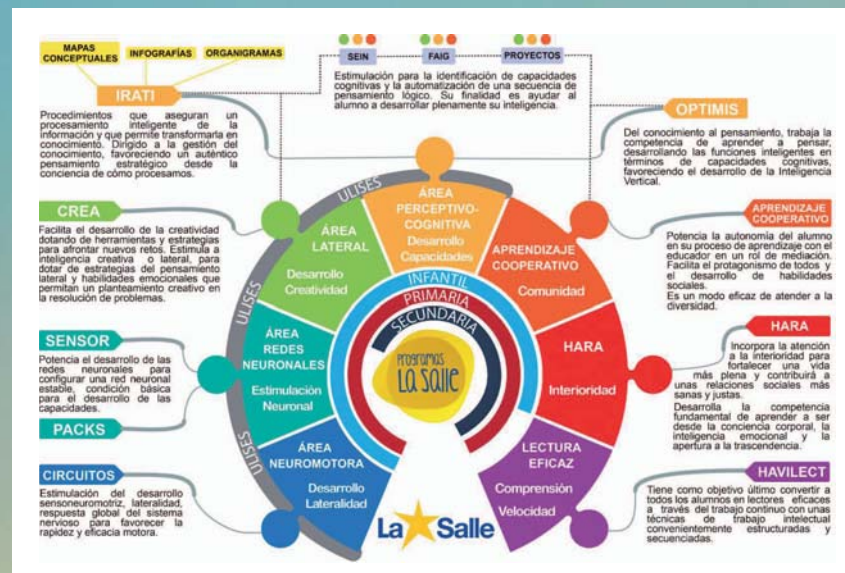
MAPAS CONCEPTUALES
INFOGRAFÍAS
ORGANIGRAMAS

IRATI

Procedimientos que aseguran un procesamiento inteligente de la información y que permite transformarla en conocimiento. Dirigido a la gestión del conocimiento, favoreciendo un auténtico pensamiento estratégico desde la conciencia de cómo procesamos.

SEIN
FAIG
PROYECTOS

Estimulación para la identificación de capacidades cognitivas y la automatización de una secuencia de pensamiento lógico. Su finalidad es ayudar al alumno a desarrollar plenamente su inteligencia.

OPTIMIS

Del conocimiento al pensamiento, trabaja la competencia de aprender a pensar, desarrollando las funciones inteligentes en términos de capacidades cognitivas, favoreciendo el desarrollo de la Inteligencia Vertical.

CREA

Facilita el desarrollo de la creatividad dotando de herramientas y estrategias para afrontar nuevos retos. Estimula la inteligencia creativa o lateral, para dotar de estrategias del pensamiento lateral y habilidades emocionales que permitan un planteamiento creativo en la resolución de problemas.

ULISES

ÁREA LATERAL
Desarrollo Creatividad

ÁREA PERCEPTIVO-COGNITIVA
Desarrollo Capacidades

APRENDIZAJE COOPERATIVO
Comunidad

APRENDIZAJE COOPERATIVO

Potencia la autonomía del alumno en su proceso de aprendizaje con el educador en un rol de mediación. Facilita el protagonismo de todos y el desarrollo de habilidades sociales.
Es un modo eficaz de atender a la diversidad.

INFANTIL
PRIMARIA
SECUNDARIA

ULISES

SENSOR

Potencia el desarrollo de las redes neuronales para configurar una red neuronal estable, condición básica para el desarrollo de las capacidades.

ÁREA REDES NEURONALES
Estimulación Neuronal

Programas La Salle

HARA
Interioridad

HARA

Incorpora la atención a la interioridad para fortalecer una vida más plena y contribuirá a unas relaciones sociales más sanas y justas.
Desarrolla la competencia fundamental de aprender a ser desde la conciencia corporal, la inteligencia emocional y la apertura a la trascendencia.

PACKS

ULISES

CIRCUITOS

Estimulación del desarrollo sensoneuromotriz, lateralidad, respuesta global del sistema nervioso para favorecer la rapidez y eficacia motora.

ÁREA NEUROMOTORA
Desarrollo Lateralidad

LECTURA EFICAZ
Comprensión
Velocidad

La Salle

HAVILECT

Tiene como objetivo último convertir a todos los alumnos en lectores eficaces a través del trabajo continuo con unas técnicas de trabajo intelectual convenientemente estructuradas y secuenciadas.